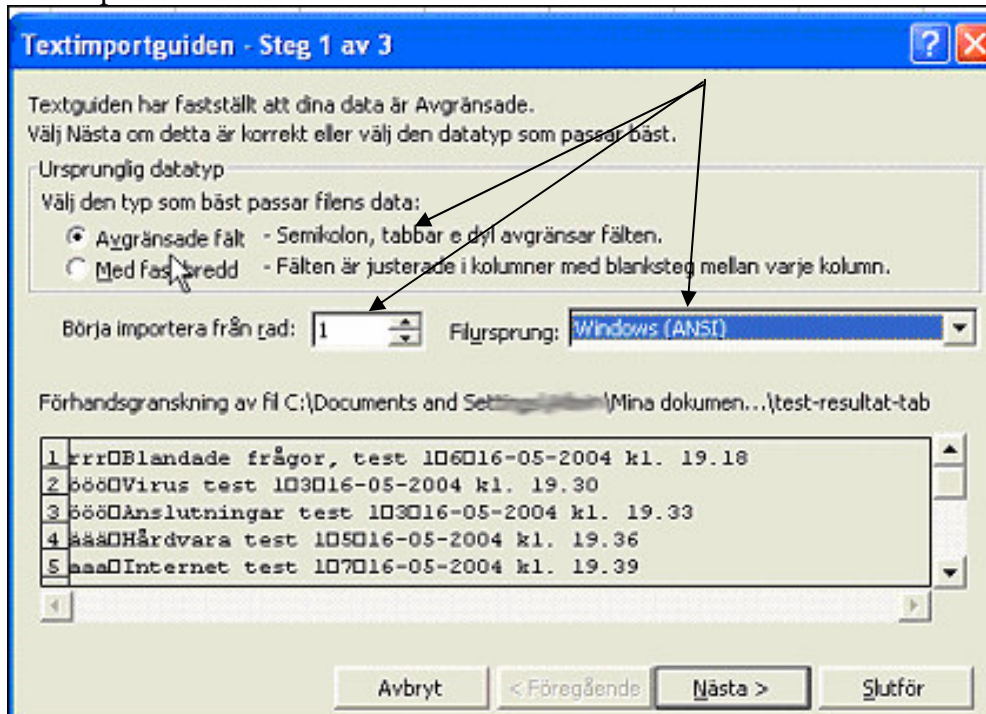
Textimportguiden - Steg 1 av 3

Textguiden har fastställt att dina data är Avgränsade.
Välj Nästa om detta är korrekt eller välj den datatyp som passar bäst.

Ursprunglig datatyp
Välj den typ som bäst passar filens data:
Avgränsade fält - Semikolon, tabbar e dyl avgränsar fälten.
Med fast bredd - Fälten är justerade i kolumner med blanksteg mellan varje kolumn.

Börja importera från rad: 1
Filursprung: Windows (ANSI)

Förhandsgranskning av fil C:\Documents and Se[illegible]\Mina dokumen...\test-resultat-tab

1 rrr□Blandade frågor, test 1□6□16-05-2004 kl. 19.18
2 ööö□Virus test 1□3□16-05-2004 kl. 19.30
3 ööö□Anslutningar test 1□3□16-05-2004 kl. 19.33
4 äää□Hårdvara test 1□5□16-05-2004 kl. 19.36
5 aaa□Internet test 1□7□16-05-2004 kl. 19.39

Avbryt
< Föregående
Nästa >
Slutför